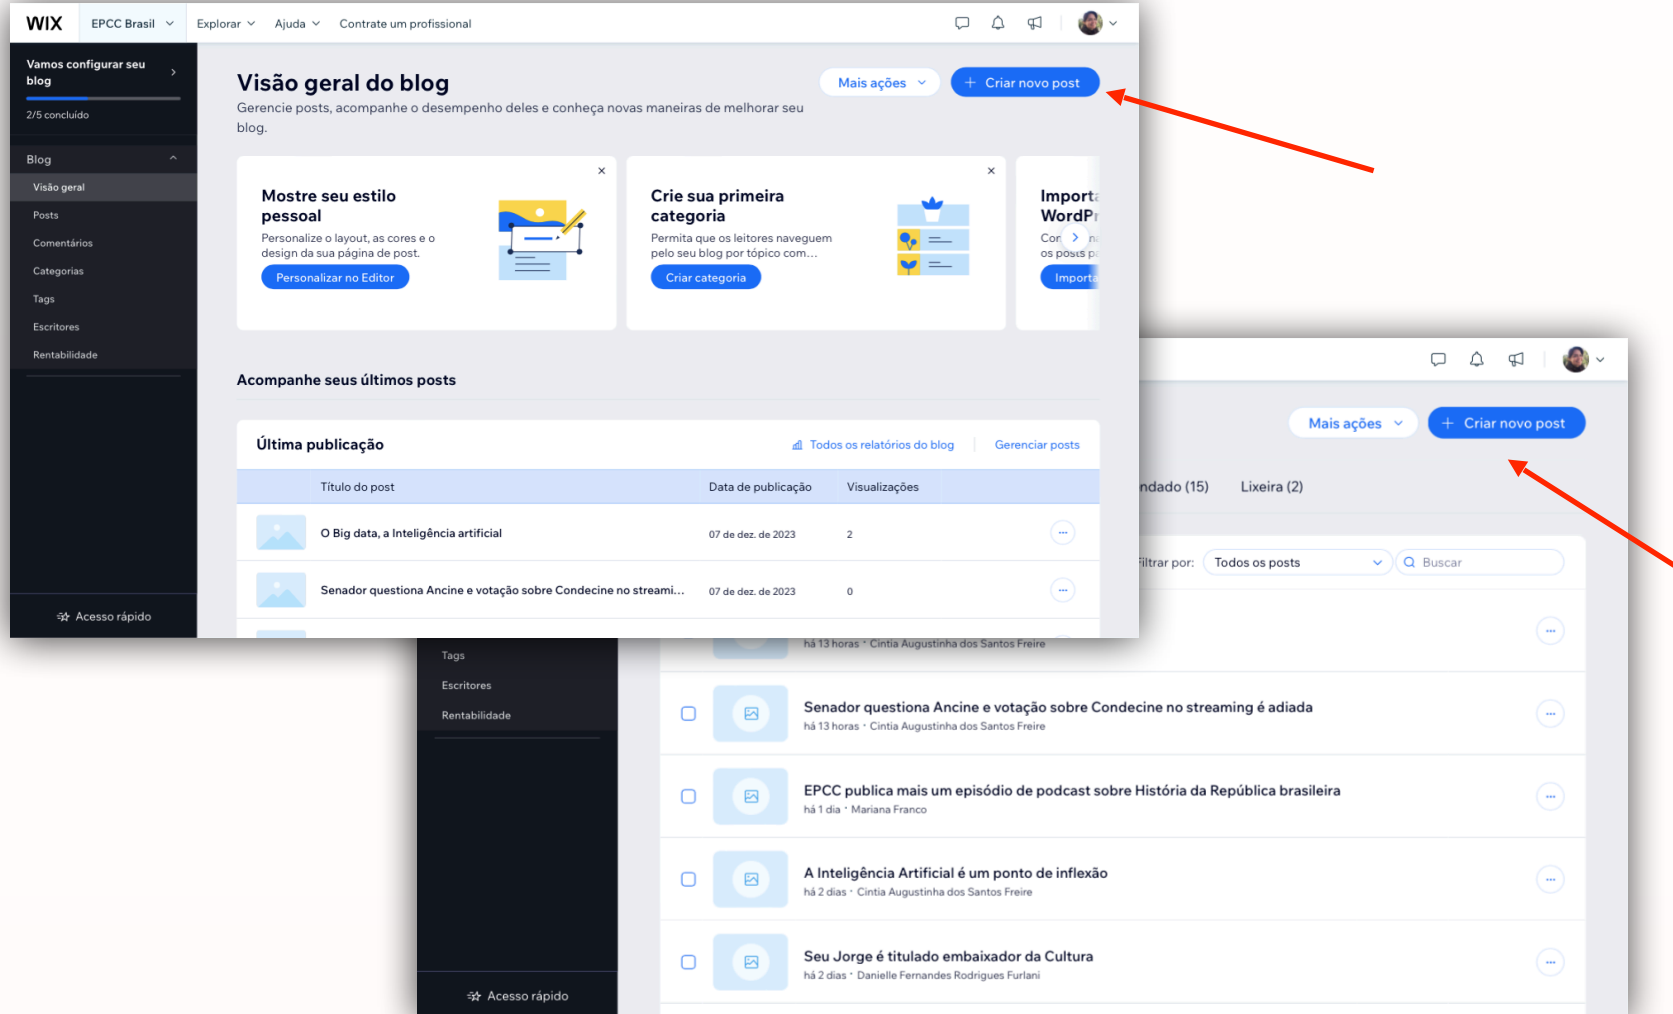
WIX EPCC Brasil Explorar Ajuda Contrate um profissional

Vamos configurar seu blog
2/5 concluído

Blog
Visão geral
Posts
Comentários
Categorias
Tags
Escritores
Rentabilidade

Acesso rápido

Visão geral do blog
Gerencie posts, acompanhe o desempenho deles e conheça novas maneiras de melhorar seu blog.

Mais ações
+ Criar novo post

Mostre seu estilo pessoal
Personalize o layout, as cores e o design da sua página de post.
Personalizar no Editor

Crie sua primeira categoria
Permita que os leitores naveguem pelo seu blog por tópico com...
Criar categoria

Importa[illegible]
WordPr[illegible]
Cor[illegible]
os posts p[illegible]
Importa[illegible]

Acompanhe seus últimos posts

Última publicação
Todos os relatórios do blog
Gerenciar posts

| | Título do post | Data de publicação | Visualizações |
|---|---|---|---|
| | O Big data, a Inteligência artificial | 07 de dez. de 2023 | 2 |
| | Senador questiona Ancine e votação sobre Condecine no streami... | 07 de dez. de 2023 | 0 |

Mais ações
+ Criar novo post

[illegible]ndado (15) Lixeira (2)

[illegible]iltrar por: Todos os posts Buscar

há 13 horas · Cintia Augustinha dos Santos Freire

Tags
Escritores
Rentabilidade

Senador questiona Ancine e votação sobre Condecine no streaming é adiada
há 13 horas · Cintia Augustinha dos Santos Freire

EPCC publica mais um episódio de podcast sobre História da República brasileira
há 1 dia · Mariana Franco

A Inteligência Artificial é um ponto de inflexão
há 2 dias · Cintia Augustinha dos Santos Freire

Seu Jorge é titulado embaixador da Cultura
há 2 dias · Danielle Fernandes Rodrigues Furlani

Acesso rápido